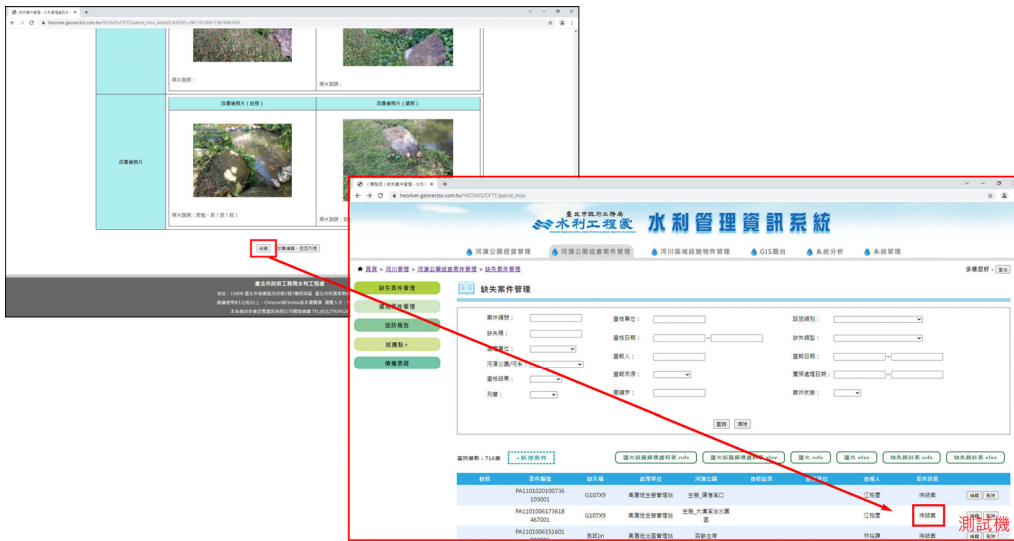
照片說明：

照片說明：

改善後照片（近照）

改善後照片（遠照）

改善後照片

照片說明：

照片說明：

編輯

臺北市政府工務局水利工程處

臺北市政府工務局
水利工程處

水利管理資訊系統

河濱公園經營管理

河濱公園巡查案件管理

河川區域設施物件管理

GIS圖台

系統分析

系統管理

首頁 > 河川管理 > 河濱公園巡查案件管理 > 缺失案件管理

缺失案件管理

缺失案件管理

巡查報告

拔週點

儀權憑證

缺失案件管理

案件編號：

缺失類：

處理單位：

河濱公園/河系：

巡檢結果：

列管：

查核單位：

查核日期：

查核人：

查核來源：

關鍵字：

設施細別：

缺失類型：

查核日期：

實際處理日期：

案件狀態：

查詢

清除

查詢筆數：716筆

+新增案件

匯出前後照片

匯出.ods

匯出.xlsx

缺失統計表.ods

缺失統計表.xlsx

| 操作 | 案件編號 | 缺失場 | 處理單位 | 河濱公園 | 改善結果 | | 告知人 | 案件狀態 | |
|---|---|---|---|---|---|---|---|---|---|
| | PA1101020100736103001 | G107X9 | 美濃地區管理站 | 美濃_溪東溪口 | | | 江柏霖 | 待認真 | 編輯 刪除 |
| | PA1101006173618467001 | G107X9 | 美濃地區管理站 | 美濃_大溪溪溪河畔區 | | | 江柏霖 | 待認真 | 編輯 刪除 |
| | PA1101006151601 | 測試jin | 美濃地區管理站 | 西新左岸 | | | 林柏諺 | 待認真 | 編輯 刪除 |

測試機